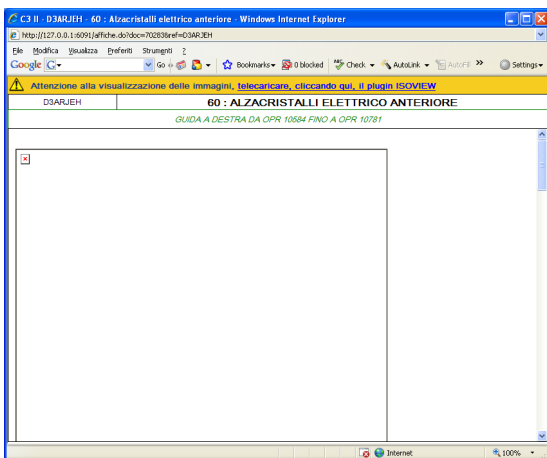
C3 II - D3ARJEH - 60 : Alzacristalli elettrico anteriore - Windows Internet Explorer

http://127.0.0.1:6091/affiche.do?doc=70283&ref=D3ARJEH

File Modifica Visualizza Preferiti Strumenti ?

Google G Go Bookmarks 0 blocked Check AutoLink AutoFill » Settings

Attenzione alla visualizzazione delle immagini, telecaricare, cliccando qui, il plugin ISOVIEW

| D3ARJEH | 60 : ALZACRISTALLI ELETTRICO ANTERIORE |
|---|---|

GUIDA A DESTRA DA OPR 10584 FINO A OPR 10781

Internet 100%